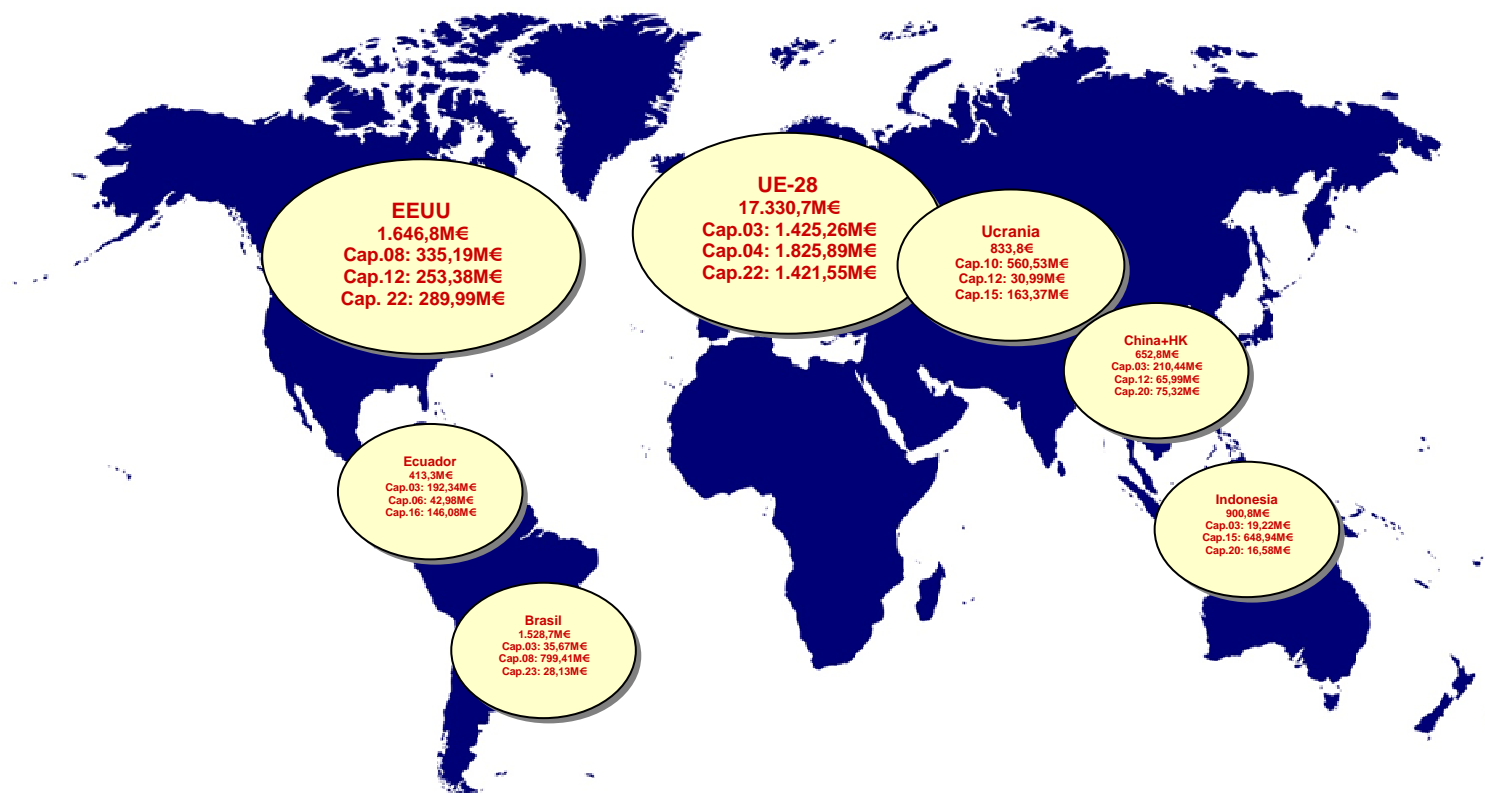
EEUU
1.646,8M€
Cap.08: 335,19M€
Cap.12: 253,38M€
Cap. 22: 289,99M€

UE-28
17.330,7M€
Cap.03: 1.425,26M€
Cap.04: 1.825,89M€
Cap.22: 1.421,55M€

Ucrania
833,8€
Cap.10: 560,53M€
Cap.12: 30,99M€
Cap.15: 163,37M€

China+HK
652,8M€
Cap.03: 210,44M€
Cap.12: 65,99M€
Cap.20: 75,32M€

Ecuador
413,3M€
Cap.03: 192,34M€
Cap.06: 42,98M€
Cap.16: 146,08M€

Indonesia
900,8M€
Cap.03: 19,22M€
Cap.15: 648,94M€
Cap.20: 16,58M€

Brasil
1.528,7M€
Cap.03: 35,67M€
Cap.08: 799,41M€
Cap.23: 28,13M€